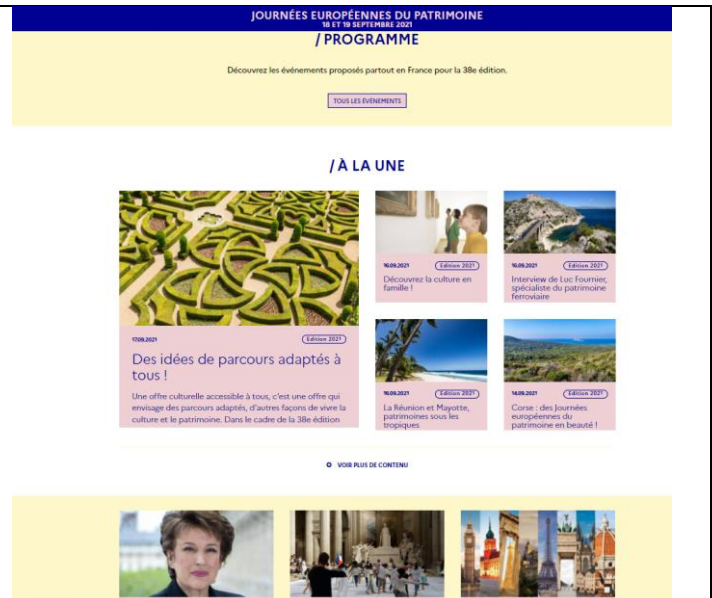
JOURNÉES EUROPÉENNES DU PATRIMOINE
18 ET 19 SEPTEMBRE 2021

/ PROGRAMME

Découvrez les événements proposés partout en France pour la 38e édition.

TOUS LES ÉVÉNEMENTS

/ À LA UNE

17.09.2021
Édition 2021
Des idées de parcours adaptés à tous !
Une offre culturelle accessible à tous, c'est une offre qui envisage des parcours adaptés, d'autres façons de vivre la culture et le patrimoine. Dans le cadre de la 38e édition

16.09.2021
Édition 2021
Découvrez la culture en famille !

16.09.2021
Édition 2021
Interview de Luc Fournier, spécialiste du patrimoine ferroviaire

16.09.2021
Édition 2021
La Réunion et Mayotte, patrimoines sous les tropiques

14.09.2021
Édition 2021
Corse : des Journées européennes du patrimoine en beauté !

VOIR PLUS DE CONTENU